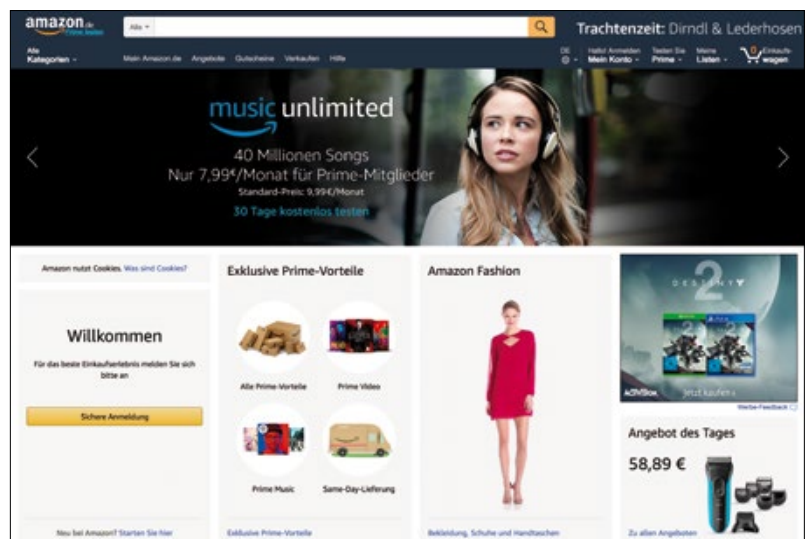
amazon.de Prime testen

Alle

Trachtenzeit: Dirndl & Lederhosen

Alle Kategorien

Mein Amazon.de Angebote Gutscheine Verkaufen Hilfe

DE

Hallo! Anmelden Mein Konto

Testen Sie Prime

Meine Listen

0 Einkaufswagen

music unlimited

40 Millionen Songs

Nur 7,99€/Monat für Prime-Mitglieder

Standard-Preis: 9,99€/Monat

30 Tage kostenlos testen

Amazon nutzt Cookies. Was sind Cookies?

Willkommen

Für das beste Einkaufserlebnis melden Sie sich bitte an

Sichere Anmeldung

Neu bei Amazon? Starten Sie hier

Exklusive Prime-Vorteile

Alle Prime-Vorteile

Prime Video

Prime Music

Same-Day-Lieferung

Exklusive Prime-Vorteile

Amazon Fashion

Bekleidung, Schuhe und Handtaschen

DESTINY 2

ACTIVISION

Jetzt kaufen

Werbe-Feedback

Angebot des Tages

58,89 €

Zu allen Angeboten